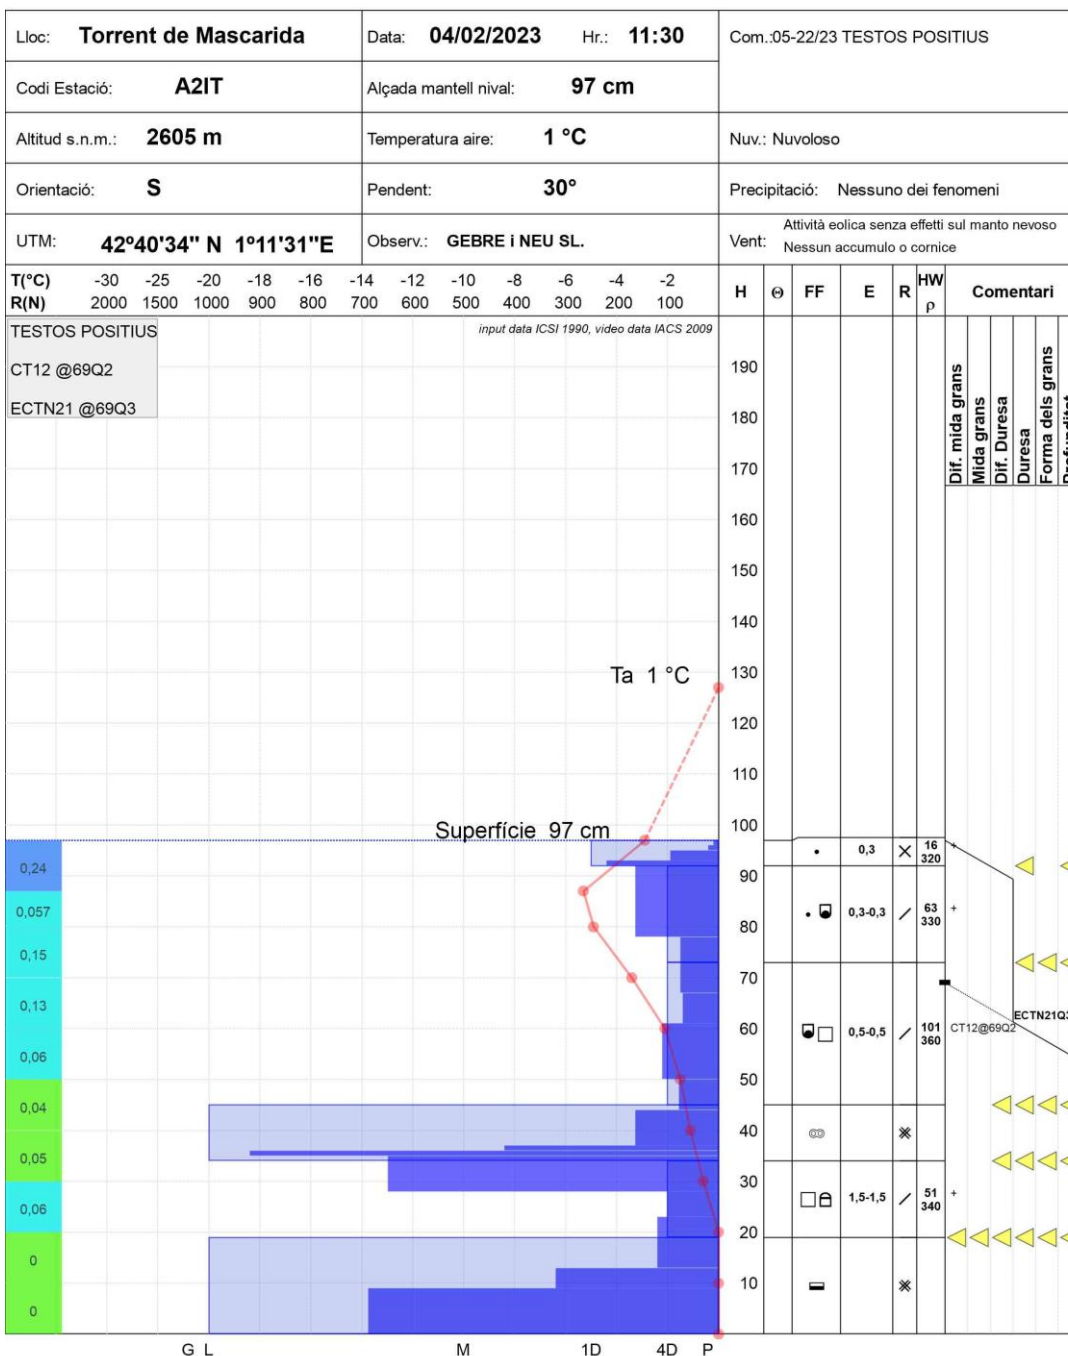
| Lloc: Torrent de Mascarida | Data: 04/02/2023 Hr.: 11:30 | Com.:05-22/23 TESTOS POSITIUS |
|---|---|---|
| Codi Estació: A2IT | Alçada mantell nival: 97 cm | |
| Altitud s.n.m.: 2605 m | Temperatura aire: 1 °C | Nuv.: Nuvoloso |
| Orientació: S | Pendent: 30° | Precipitació: Nessuno dei fenomeni |
| UTM: 42º40'34" N 1º11'31"E | Observ.: GEBRE i NEU SL. | Vent: Attività eolica senza effetti sul manto nevoso Nessun accumulo o cornice |

T(°C) -30 -25 -20 -18 -16 -14 -12 -10 -8 -6 -4 -2
R(N) 2000 1500 1000 900 800 700 600 500 400 300 200 100

H Θ FF E R HW ρ Comentari

TESTOS POSITIUS
CT12 @69Q2
ECTN21 @69Q3

input data ICSI 1990, video data IACS 2009

Dif. mida grans
Mida grans
Dif. Duresa
Duresa
Forma dels grans
Profundidat

190
180
170
160
150
140
Ta 1 °C
130
120
110
Superfície 97 cm
100
90
80
70
60
50
40
30
20
10

0,24
0,057
0,15
0,13
0,06
0,04
0,05
0,06
0
0

0,3 16 320
0,3-0,3 63 330
0,5-0,5 101 360 CT12@69Q2
ECTN21Q3
1,5-1,5 51 340

G L M 1D 4D P